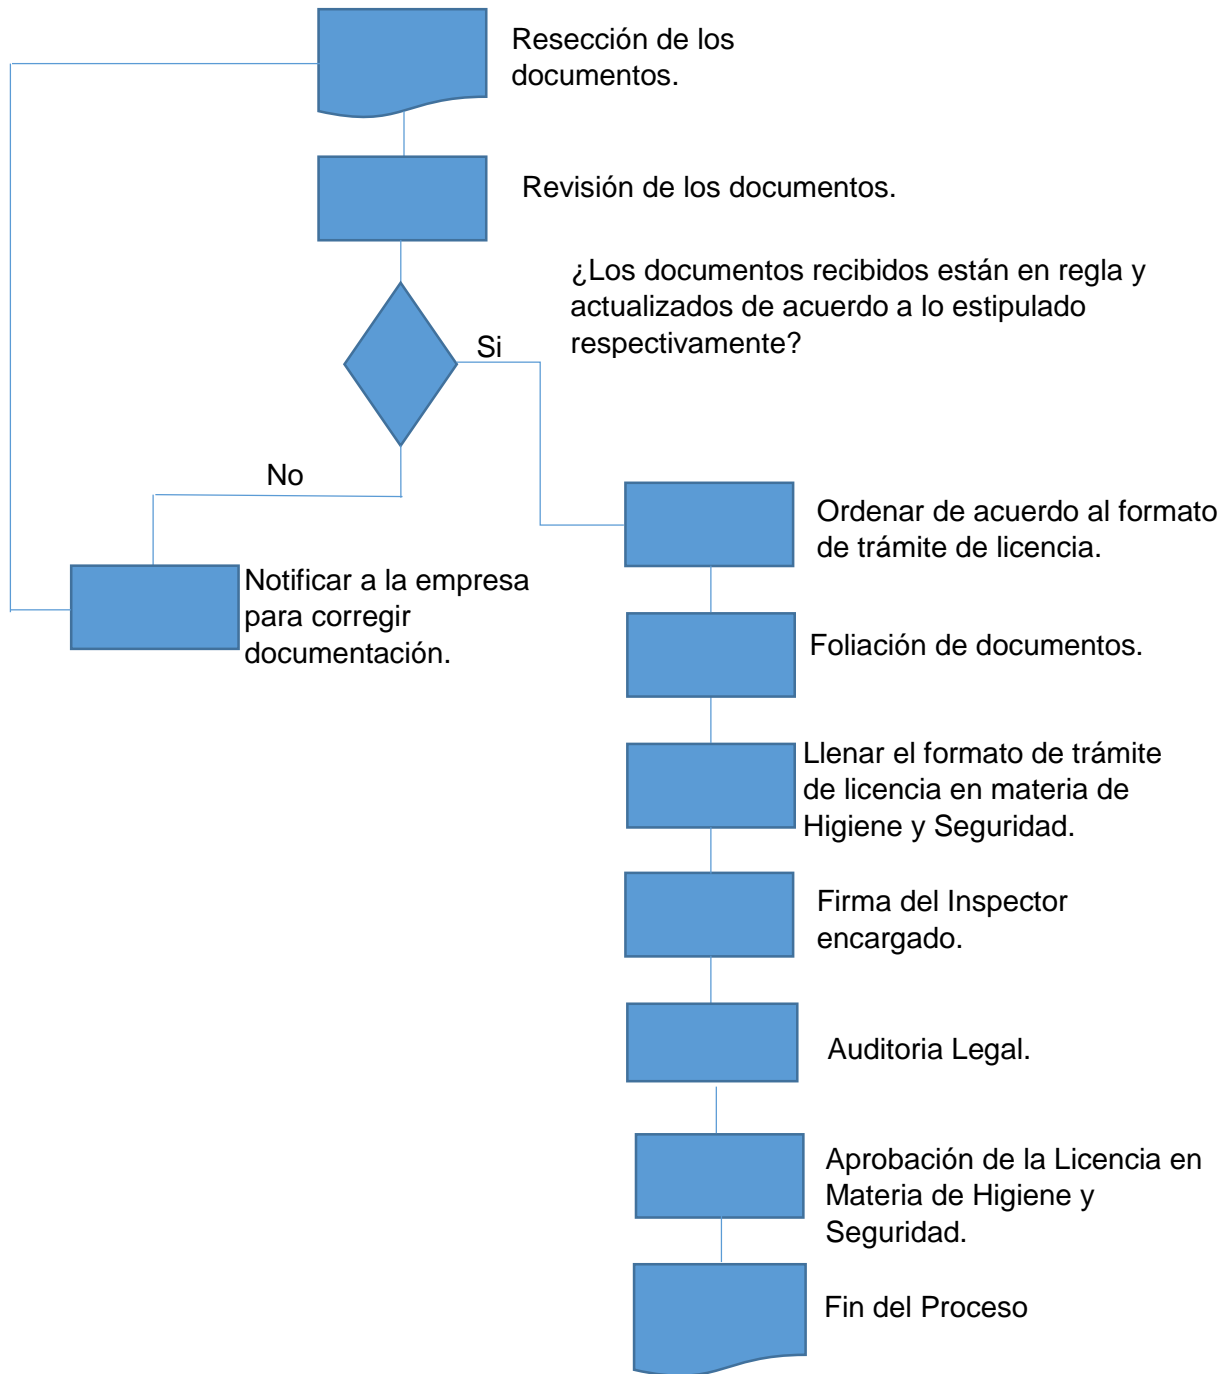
Resección de los documentos.

Revisión de los documentos.

¿Los documentos recibidos están en regla y actualizados de acuerdo a lo estipulado respectivamente?

Si

No

Ordenar de acuerdo al formato de trámite de licencia.

Notificar a la empresa para corregir documentación.

Foliación de documentos.

Llenar el formato de trámite de licencia en materia de Higiene y Seguridad.

Firma del Inspector encargado.

Auditoria Legal.

Aprobación de la Licencia en Materia de Higiene y Seguridad.

Fin del Proceso